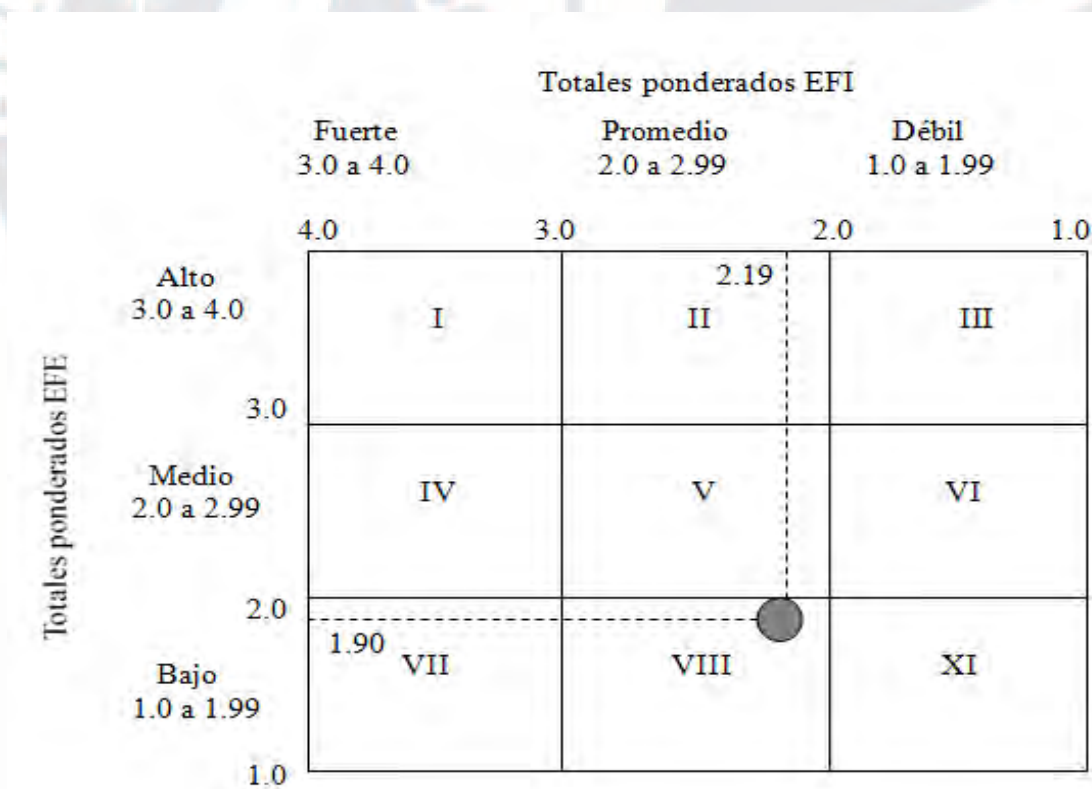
Totales ponderados EFI

Fuerte
3.0 a 4.0

Promedio
2.0 a 2.99

Débil
1.0 a 1.99

4.0 3.0 2.0 1.0

Totales ponderados EFE

Alto
3.0 a 4.0

3.0

Medio
2.0 a 2.99

2.0

Bajo
1.0 a 1.99

1.0

2.19

1.90

| I | II | III |
|---|---|---|
| IV | V | VI |
| VII | VIII | XI |